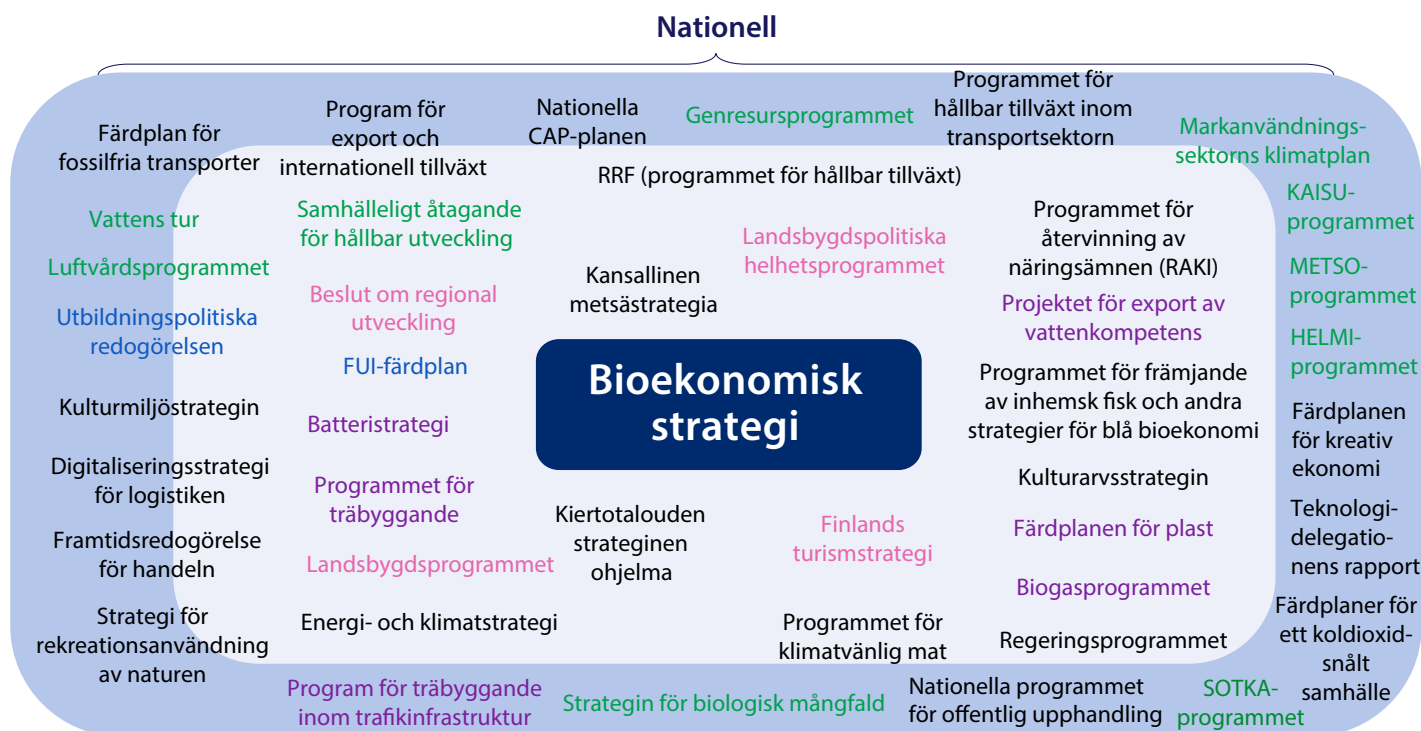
Nationell

Färdplan för fossilfria transporter

Program för export och internationell tillväxt

Nationella CAP-planen

Genresursprogrammet

Programmet för hållbar tillväxt inom transportsektorn

Markanvändningssektorns klimatplan

RRF (programmet för hållbar tillväxt)

Vattens tur

Samhälleligt åtagande för hållbar utveckling

Landsbygdspolitiska helhetsprogrammet

Programmet för återvinning av näringsämnen (RAKI)

KAISU-programmet

Luftvårdsprogrammet

Kansallinen metsästrategia

METSO-programmet

Beslut om regional utveckling

Projektet för export av vattenkompetens

Utbildningspolitiska redogörelsen

HELMI-programmet

FUI-färdplan

Bioekonomisk strategi

Programmet för främjande av inhemsk fisk och andra strategier för blå bioekonomi

Kulturmiljöstrategin

Batteristrategi

Färdplanen för kreativ ekonomi

Digitaliseringsstrategi för logistiken

Kulturarvsstrategin

Programmet för träbyggande

Teknologidelegationens rapport

Kiertotalouden strateginen ohjelma

Finlands turismstrategi

Färdplanen för plast

Framtidsredogörelse för handeln

Landsbygdsprogrammet

Biogasprogrammet

Färdplaner för ett koldioxidsnålt samhälle

Strategi för rekreationsanvändning av naturen

Energi- och klimatstrategi

Programmet för klimatvänlig mat

Regeringsprogrammet

Program för träbyggande inom trafikinfrastruktur

Strategin för biologisk mångfald

Nationella programmet för offentlig upphandling

SOTKA-programmet